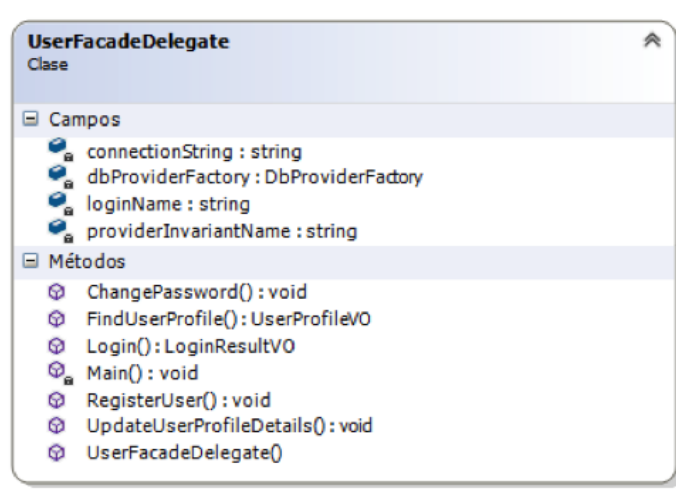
UserFacadeDelegate
Clase

Campos
connectionString : string
dbProviderFactory : DbProviderFactory
loginName : string
providerInvariantName : string

Métodos
ChangePassword() : void
FindUserProfile() : UserProfileVO
Login() : LoginResultVO
Main() : void
RegisterUser() : void
UpdateUserProfileDetails() : void
UserFacadeDelegate()